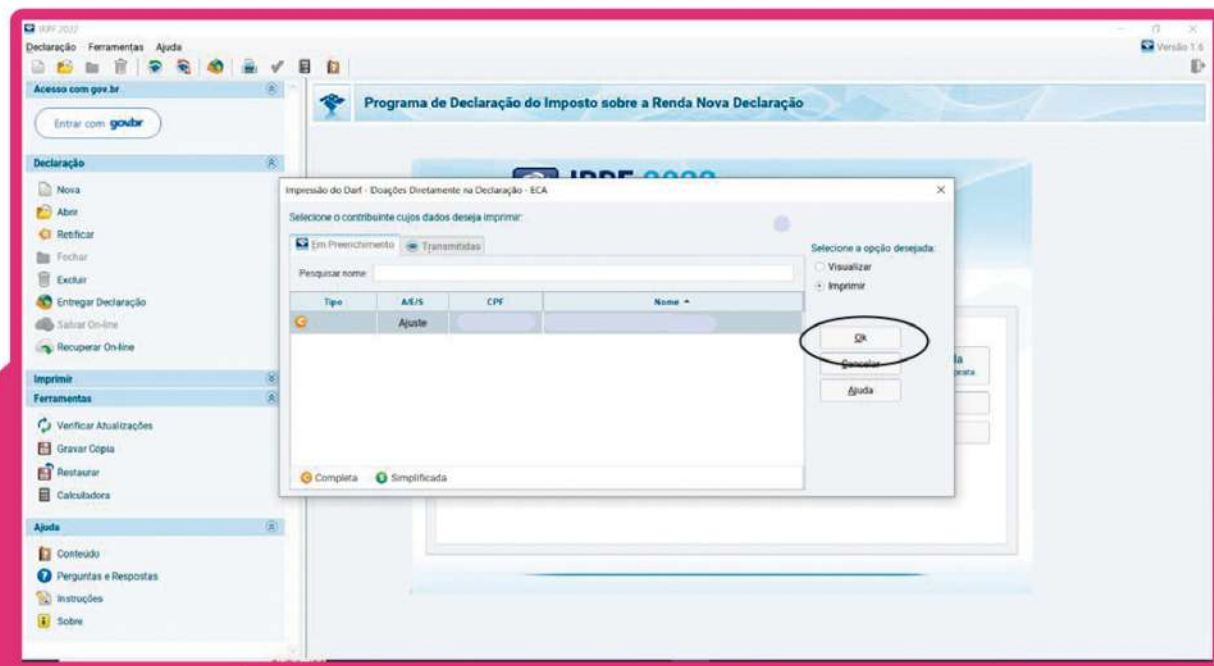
IRPF 2022

Declaração Ferramentas Ajuda

Versão 1.6

Acesso com gov.br

Entrar com gov.br

Declaração

Nova
Abrir
Retificar
Fechar
Excluir
Entregar Declaração
Salvar On-line
Recuperar On-line

Imprimir

Ferramentas

Verificar Atualizações
Gravar Cópia
Restaurar
Calculadora

Ajuda

Conteúdo
Perguntas e Respostas
Instruções
Sobre

Programa de Declaração do Imposto sobre a Renda Nova Declaração

IRPF 2022

Impressão do Darf - Doações Diretamente na Declaração - ECA

Selecione o contribuinte cujos dados deseja imprimir:

Em Preenchimento | Transmitidas

Pesquisar nome:

| Tipo | A/E/S | CPF | Nome ▲ |
|---|---|---|---|
| | Ajuste | | |

Completa Simplificada

Selecione a opção desejada:
Visualizar
Imprimir

Ok
Cancelar
Ajuda

la
pleta